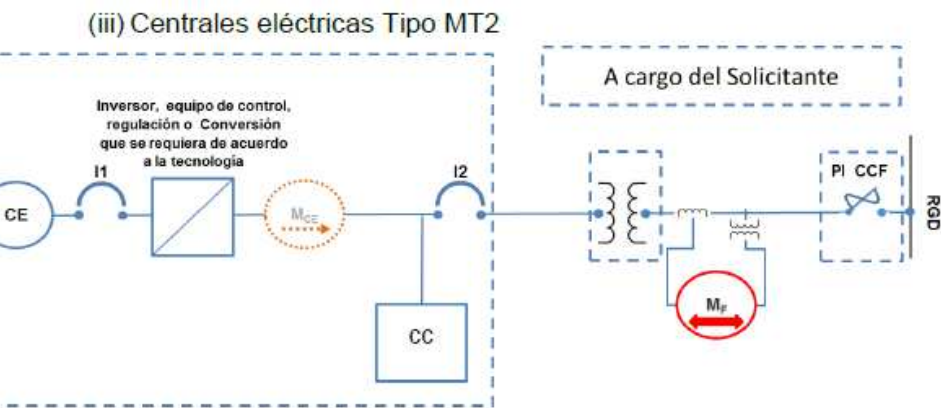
(iii) Centrales eléctricas Tipo MT2

A cargo del Solicitante

Inversor, equipo de control, regulación o Conversión que se requiera de acuerdo a la tecnología

CE

I1

$M_{CE}$

I2

CC

$M_F$

PI CCF

RGD